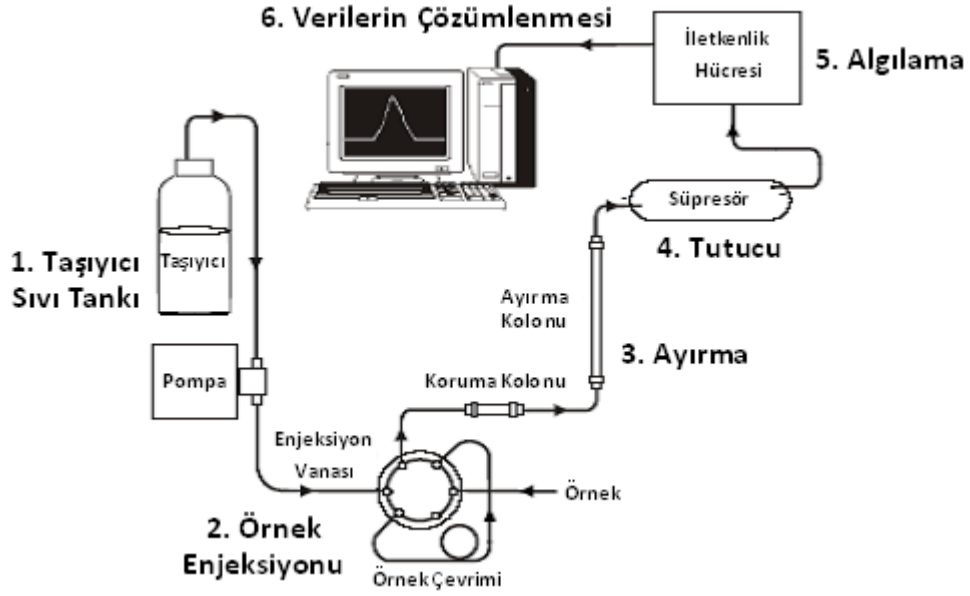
6. Verilerin Çözümlenmesi

İletkenlik Hücresi

5. Algılama

Süpresör

4. Tutucu

Taşıyıcı

1. Taşıyıcı Sıvı Tankı

Ayırma Kolonu

3. Ayırma

Pompa

Koruma Kolonu

Enjeksiyon Vanası

Örnek

2. Örnek Enjeksiyonu

Örnek Çevrimi